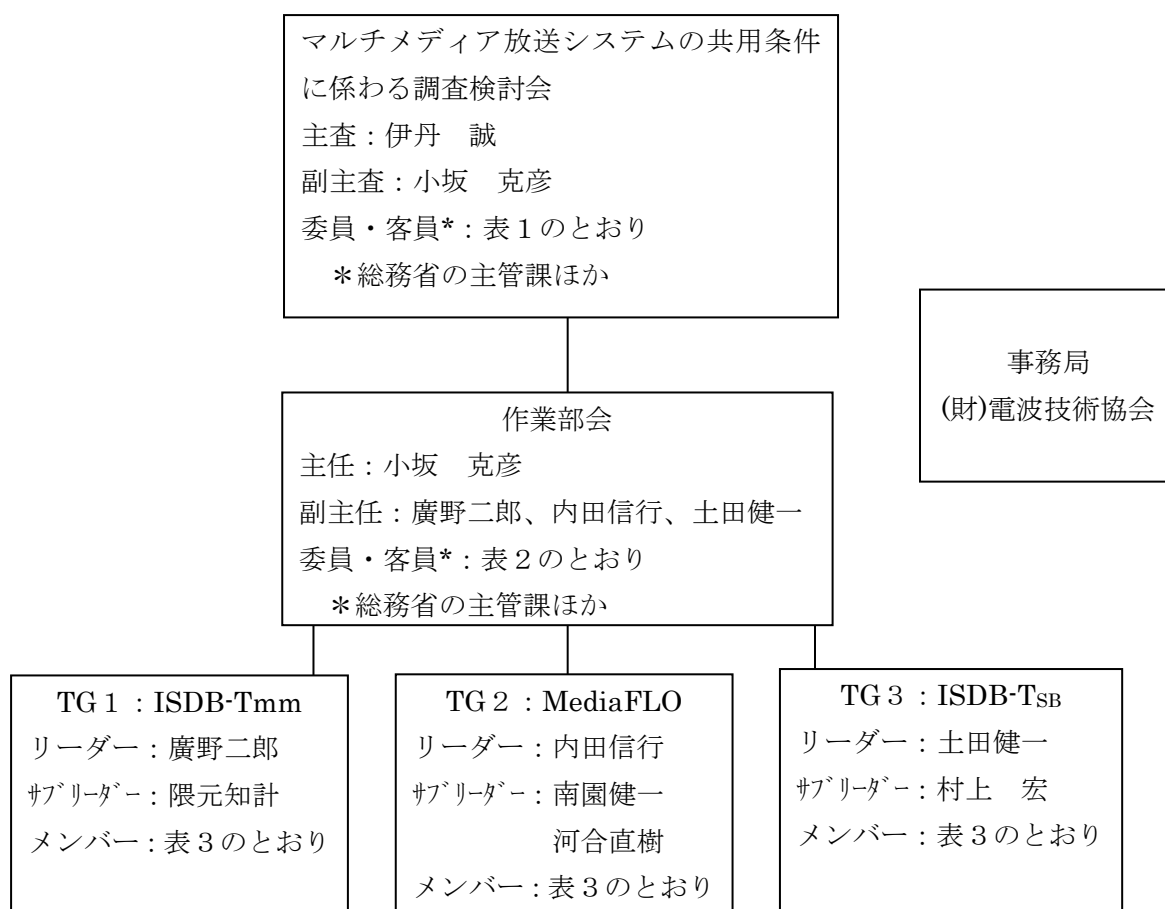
マルチメディア放送システムの共用条件に係わる調査検討会
主査：伊丹　誠
副主査：小坂　克彦
委員・客員*：表１のとおり
＊総務省の主管課ほか

事務局
(財)電波技術協会

作業部会
主任：小坂　克彦
副主任：廣野二郎、内田信行、土田健一
委員・客員*：表２のとおり
＊総務省の主管課ほか

TG１：ISDB-Tmm
リーダー：廣野二郎
ｻﾌﾞﾘｰﾀﾞｰ：隈元知計
メンバー：表３のとおり

TG２：MediaFLO
リーダー：内田信行
ｻﾌﾞﾘｰﾀﾞｰ：南園健一
河合直樹
メンバー：表３のとおり

TG３：ISDB-T$_{SB}$
リーダー：土田健一
ｻﾌﾞﾘｰﾀﾞｰ：村上　宏
メンバー：表３のとおり